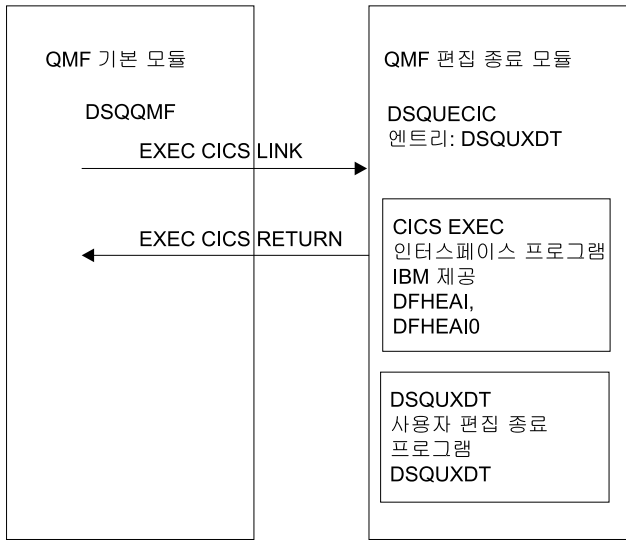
QMF 기본 모듈

DSQQMF

EXEC CICS LINK

EXEC CICS RETURN

QMF 편집 종료 모듈

DSQUECIC
엔트리: DSQUXDT

CICS EXEC
인터스페이스 프로그램
IBM 제공
DFHEAI,
DFHEAI0

DSQUXDT
사용자 편집 종료
프로그램
DSQUXDT